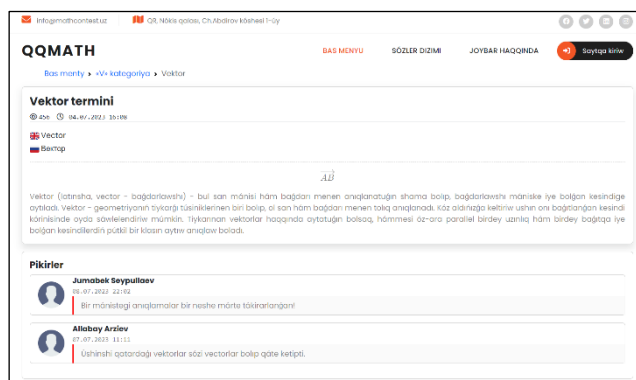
info@mathcontest.uz QR, Nókis qalası, Ch.Abdirov kóshesi 1-úy

QQMATH

BAS MENYU SÓZLER DIZIMI JOYBAR HAQQINDA Saytqa kiriw

Bas menyu › «V» kategoriya › Vektor

Vektor termini

454 04.07.2023 16:08

Vector
Вектор

$\vec{AB}$

Vektor (latınsha, vector - baģdarlawshı) - bul san mánisi hám baģdarı menen anıqlanatuģın shama bolıp, baģdarlawshı mániske iye bolģan kesindige aytıladı. Vektor - geometriyanıń tiykarģı túsiniklerinen biri bolıp, ol san hám baģdarı menen tolıq anıqlanadı. Kóz aldıńızģa keltiriw ushın onı baģıtlanģan kesindi kórinisinde oyda sáwlelendiriw múmkin. Tiykarınan vektorlar haqqında aytatuģın bolsaq, hámmesi óz-ara parallel birdey uzınlıq hám birdey baģıtqa iye bolģan kesindilerdiń pútkil bir klassın aytıw anıqlow boladı.

Pikirler

Jumabek Seypullaev
08.07.2023 22:02
Bir mánistegi anıqlamalar bir neshe márte tákirarlanģan!

Allabay Arziev
07.07.2023 11:12
Úshinshi qatardaģı vektorlar sózi vectorlar bolıp qáte ketipti.